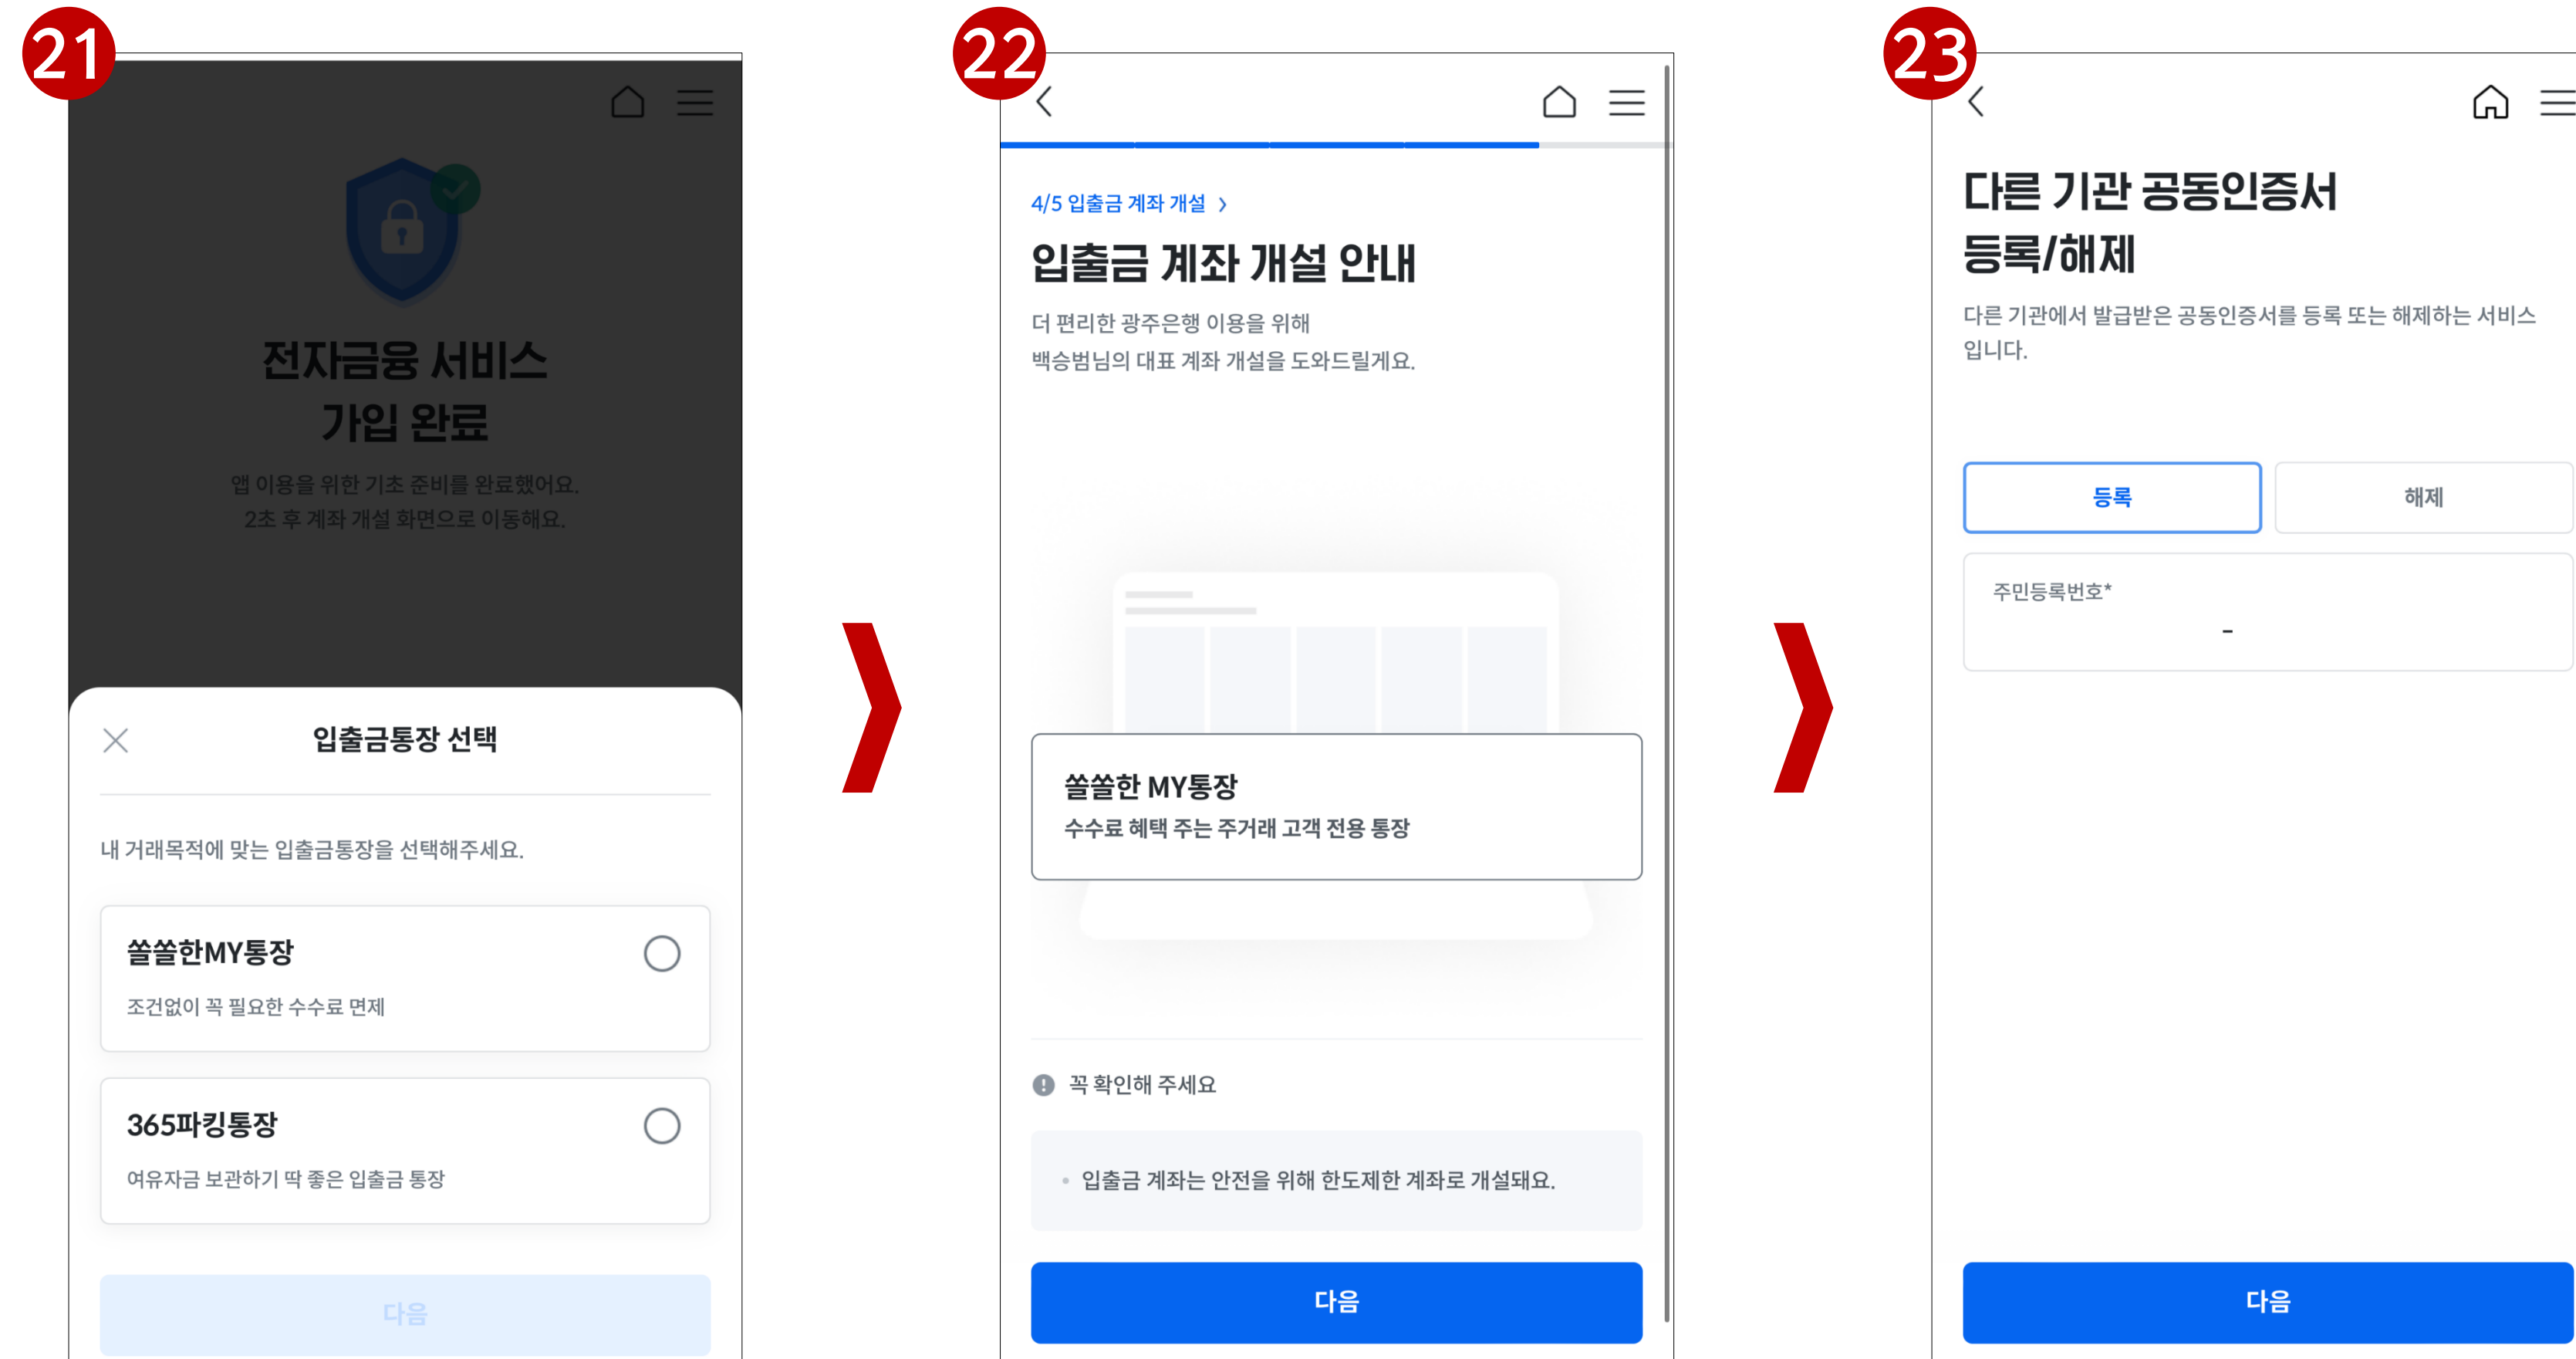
21

전자금융 서비스 가입 완료

앱 이용을 위한 기초 준비를 완료했어요.
2초 후 계좌 개설 화면으로 이동해요.

입출금통장 선택

내 거래목적에 맞는 입출금통장을 선택해주세요.

쏠쏠한MY통장
조건없이 꼭 필요한 수수료 면제

365파킹통장
여유자금 보관하기 딱 좋은 입출금 통장

다음

22

4/5 입출금 계좌 개설 >

입출금 계좌 개설 안내

더 편리한 광주은행 이용을 위해
백승범님의 대표 계좌 개설을 도와드릴게요.

쏠쏠한 MY통장
수수료 혜택 주는 주거래 고객 전용 통장

꼭 확인해 주세요

• 입출금 계좌는 안전을 위해 한도제한 계좌로 개설돼요.

다음

23

다른 기관 공동인증서 등록/해제

다른 기관에서 발급받은 공동인증서를 등록 또는 해제하는 서비스입니다.

등록

해제

주민등록번호*
-

다음